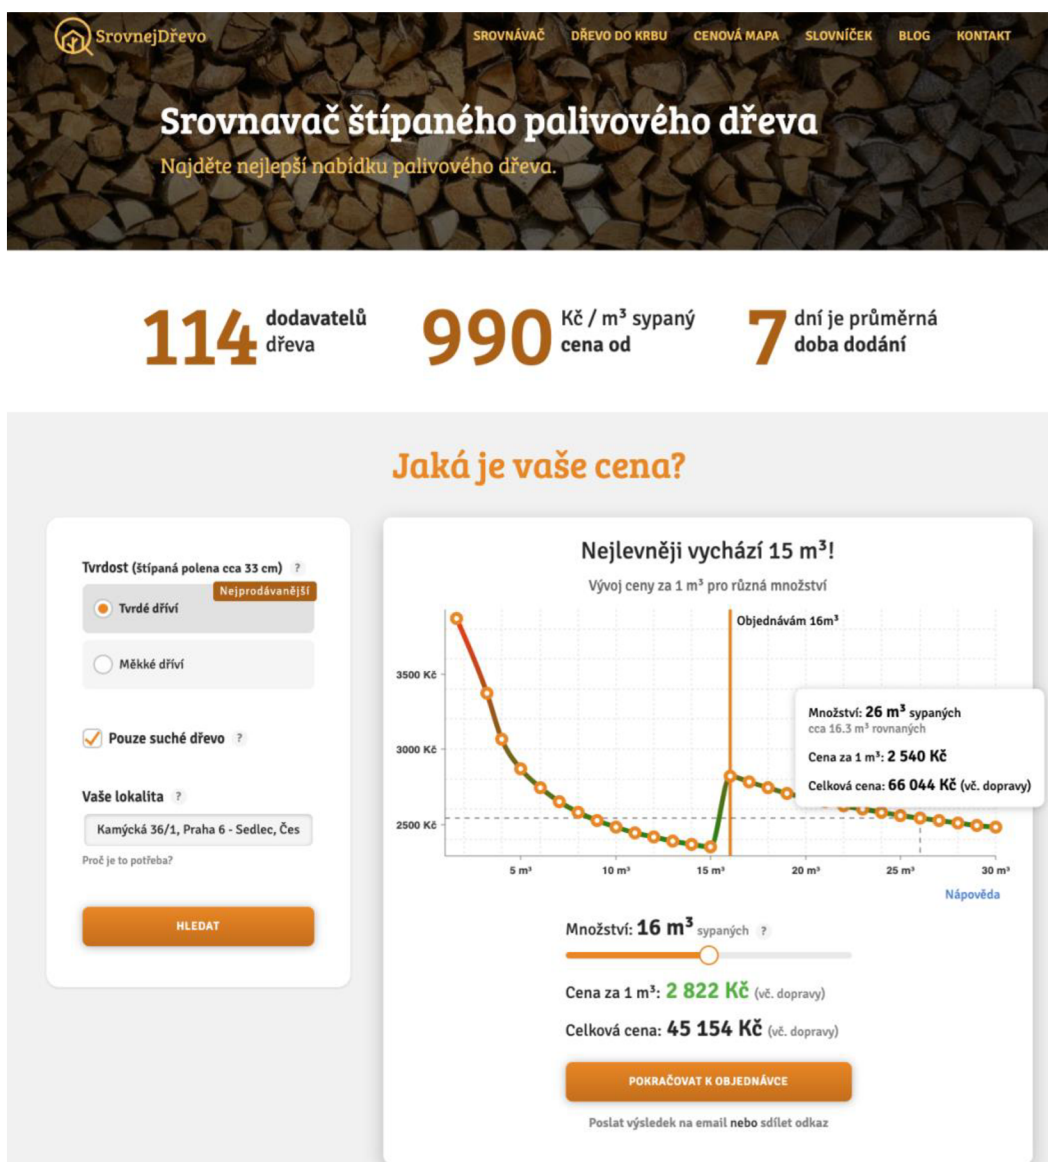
SrovnejDřevo

SROVNÁVAČ DŘEVO DO KRBU CENOVÁ MAPA SLOVNÍČEK BLOG KONTAKT

Srovnavač štípaného palivového dřeva

Najděte nejlepší nabídku palivového dřeva.

114 dodavatelů dřeva

990 Kč / m³ sypaný cena od

7 dní je průměrná doba dodání

Jaká je vaše cena?

Tvrdost (štípaná polena cca 33 cm) ?

Nejprodávanější

Tvrdé dříví

Měkké dříví

Pouze suché dřevo ?

Vaše lokalita ?

Kamýcká 36/1, Praha 6 - Sedlec, Čes

Proč je to potřeba?

HLEDAT

Nejlevněji vychází 15 m³!

Vývoj ceny za 1 m³ pro různá množství

Objednávám 16m³

3500 Kč
3000 Kč
2500 Kč

5 m³ 10 m³ 15 m³ 20 m³ 25 m³ 30 m³

Množství: 26 m³ sypaných
cca 16.3 m³ rovnaných

Cena za 1 m³: 2 540 Kč

Celková cena: 66 044 Kč (vč. dopravy)

Nápověda

Množství: 16 m³ sypaných ?

Cena za 1 m³: 2 822 Kč (vč. dopravy)

Celková cena: 45 154 Kč (vč. dopravy)

POKRAČOVAT K OBJEDNÁVCE

Poslat výsledek na email nebo sdílet odkaz